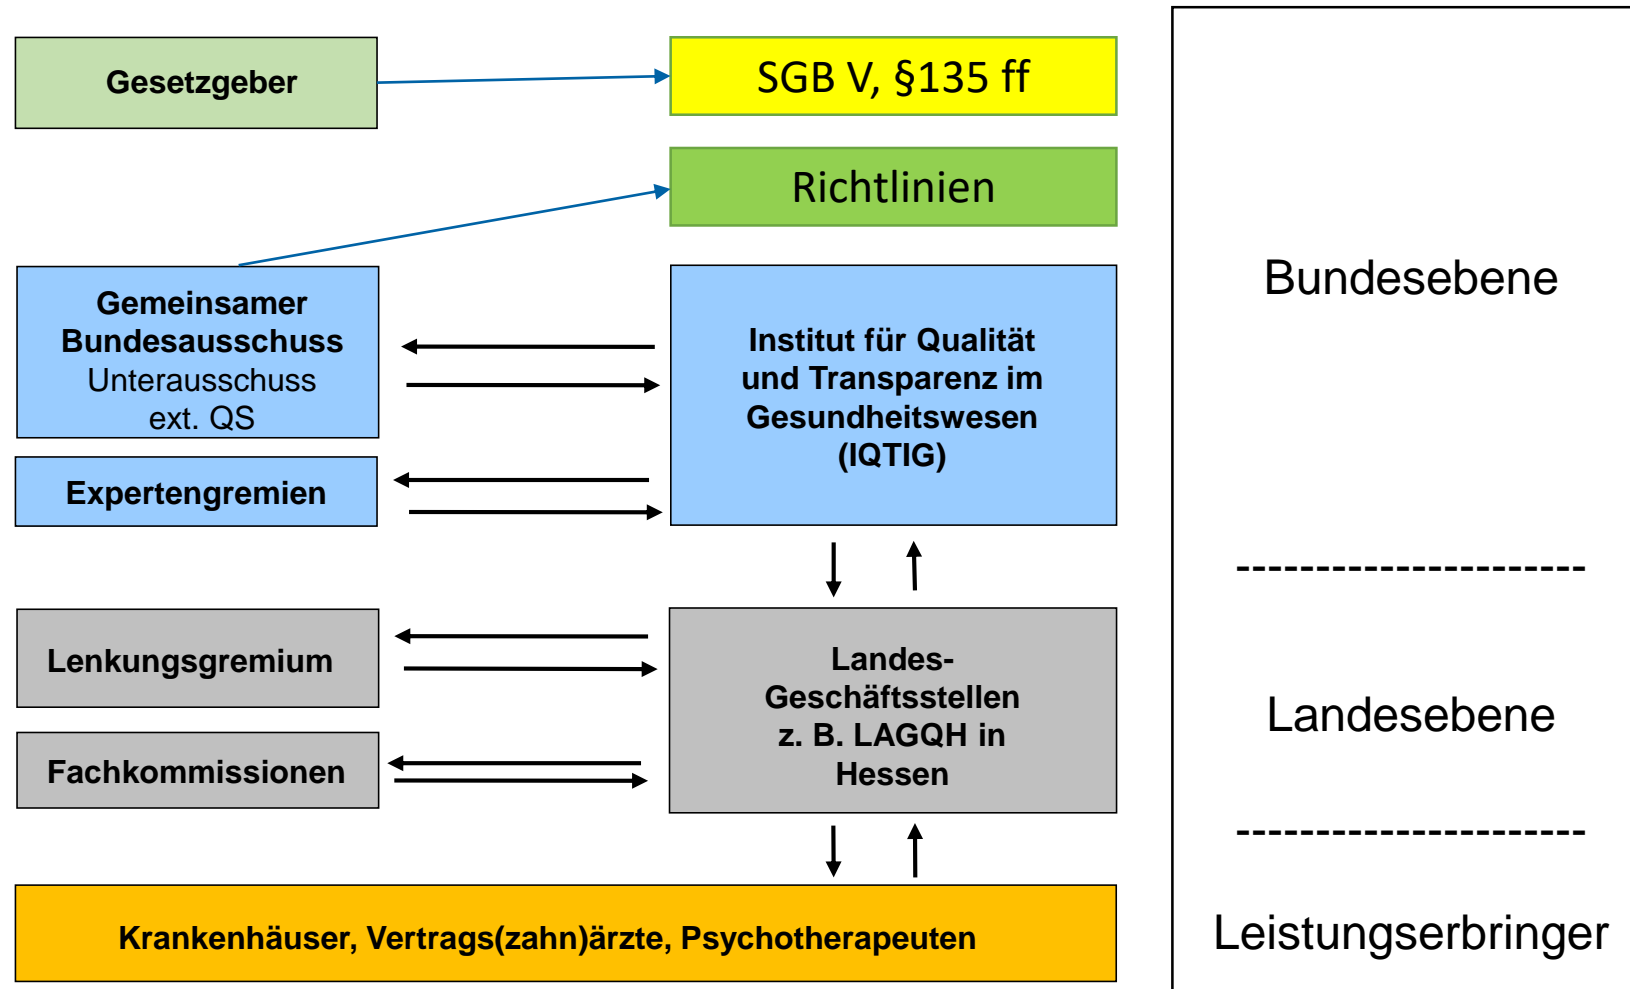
Gesetzgeber

SGB V, §135 ff

Richtlinien

Gemeinsamer Bundesausschuss
Unterausschuss ext. QS

Institut für Qualität und Transparenz im Gesundheitswesen (IQTIG)

Expertengremien

Lenkungsgremium

Landes-Geschäftsstellen z. B. LAGQH in Hessen

Fachkommissionen

Krankenhäuser, Vertrags(zahn)ärzte, Psychotherapeuten

Bundesebene

---------------------

Landesebene

---------------------

Leistungserbringer